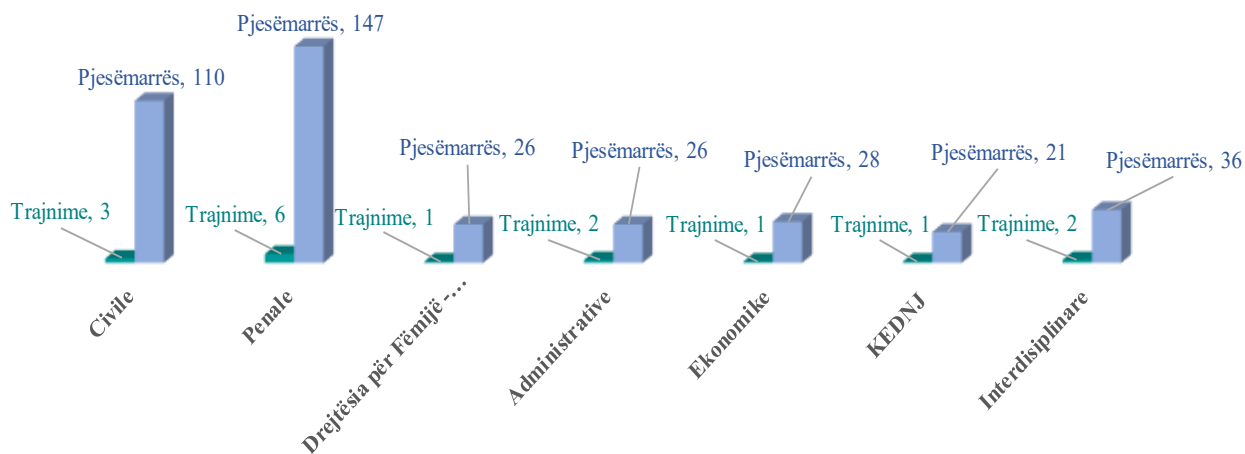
Pjesëmarrës, 147
Pjesëmarrës, 110
Pjesëmarrës, 26
Pjesëmarrës, 26
Pjesëmarrës, 28
Pjesëmarrës, 21
Pjesëmarrës, 36
Trajnime, 3
Trajnime, 6
Trajnime, 1
Trajnime, 2
Trajnime, 1
Trajnime, 1
Trajnime, 2
Civile
Penale
Drejtësia për Fëmijë -...
Administrative
Ekonomike
KEDNJ
Interdisiplinare